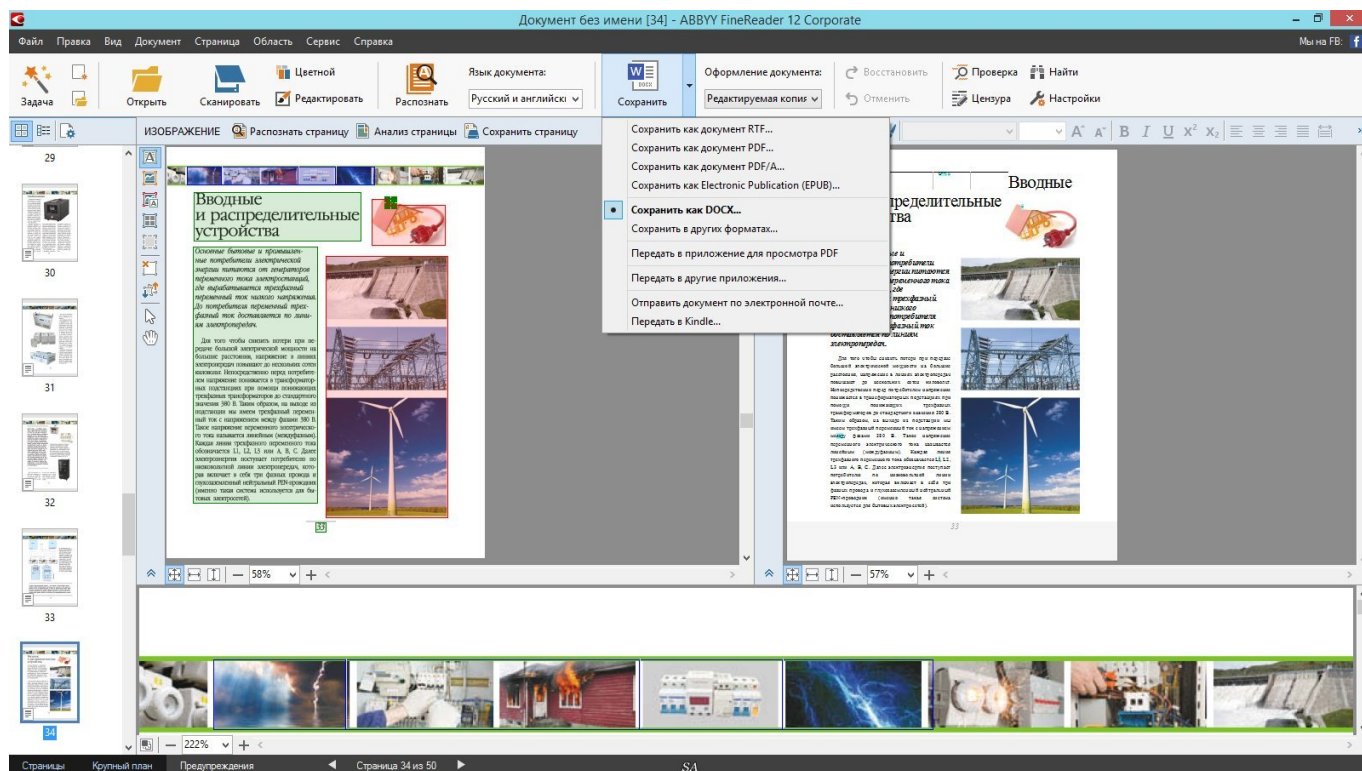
Документ без имени [34] - ABBYY FineReader 12 Corporate

Файл Правка Вид Документ Страница Область Сервис Справка

Мы на FB:

Задача

Открыть

Сканировать

Цветной

Редактировать

Распознать

Язык документа:

Русский и английски

DOCX

Сохранить

Оформление документа:

Редактируемая копия

Восстановить

Отменить

Проверка

Найти

Цензура

Настройки

ИЗОБРАЖЕНИЕ Распознать страницу Анализ страницы Сохранить страницу

Сохранить как документ RTF...
Сохранить как документ PDF...
Сохранить как документ PDF/A...
Сохранить как Electronic Publication (EPUB)...
Сохранить как DOCX...
Сохранить в других форматах...
Передать в приложение для просмотра PDF
Передать в другие приложения...
Отправить документ по электронной почте...
Передать в Kindle...

29

30

31

32

33

34

Вводные и распределительные устройства

Основные бытовые и промышленные потребители электрической энергии питаются от генераторов переменного тока электростанций, где вырабатывается трехфазный переменный ток низкого напряжения. До потребителя переменный трехфазный ток доставляется по линиям электропередач.

Для того чтобы снизить потери при передаче большой электрической мощности на большие расстояния, напряжение в линиях электропередач повышают до нескольких сотен киловольт. Непосредственно перед потребителем напряжение понижается в трансформаторных подстанциях при помощи понижающих трехфазных трансформаторов до стандартного значения 380 В. Таким образом, на выходе из подстанции мы имеем трехфазный переменный ток с напряжением между фазами 380 В. Такое напряжение переменного электрического тока называется линейным (междуфазным). Каждая линия трехфазного переменного тока обозначается L1, L2, L3 или A, B, C. Далее электроэнергия поступает потребителю по низковольтной линии электропередач, которая включает в себя три фазных провода и глухозаземленный нейтральный PEN-проводник (именно такая система используется для бытовых электросетей).

33

Вводные

распределительные

устройства

33

58%

57%

222%

Страницы Крупный план Предупреждения Страница 34 из 50